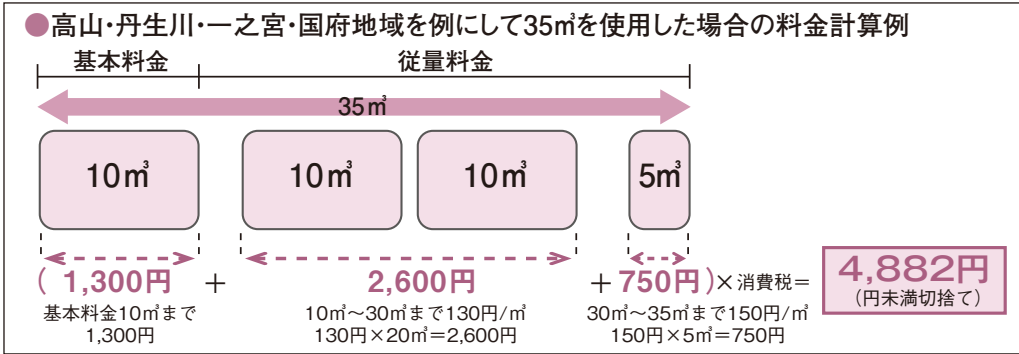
●高山・丹生川・一之宮・国府地域を例にして35㎥を使用した場合の料金計算例

基本料金

従量料金

35㎥

10㎥

10㎥

10㎥

5㎥

（ 1,300円 ＋ 2,600円 ＋ 750円 ）× 消費税＝

4,882円
（円未満切捨て）

基本料金10㎥まで
1,300円

10㎥～30㎥まで130円/㎥
130円×20㎥＝2,600円

30㎥～35㎥まで150円/㎥
150円×5㎥＝750円